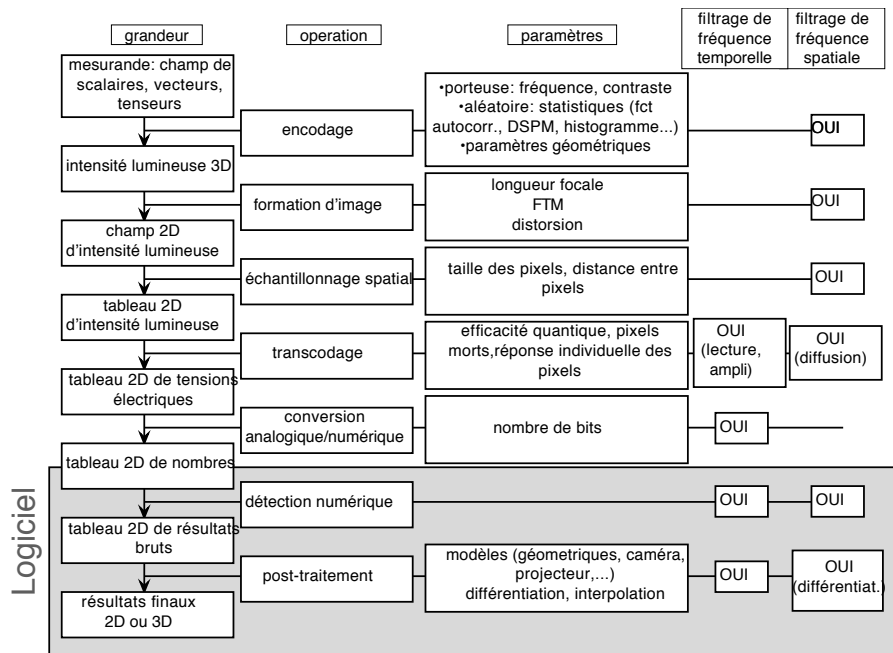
grandeur

operation

paramètres

filtrage de fréquence temporelle

filtrage de fréquence spatiale

mesurande: champ de scalaires, vecteurs, tenseurs

encodage

•porteuse: fréquence, contraste
•aléatoire: statistiques (fct autocorr., DSPM, histogramme...)
•paramètres géométriques

OUI

intensité lumineuse 3D

formation d'image

longueur focale
FTM
distorsion

OUI

champ 2D d'intensité lumineuse

échantillonnage spatial

taille des pixels, distance entre pixels

OUI

tableau 2D d'intensité lumineuse

transcodage

efficacité quantique, pixels morts,réponse individuelle des pixels

OUI (lecture, ampli)

OUI (diffusion)

tableau 2D de tensions électriques

conversion analogique/numérique

nombre de bits

OUI

tableau 2D de nombres

Logiciel

détection numérique

OUI

OUI

tableau 2D de résultats bruts

post-traitement

modèles (géometriques, caméra, projecteur,...)
différentiation, interpolation

OUI

OUI (différentiat.)

résultats finaux 2D ou 3D